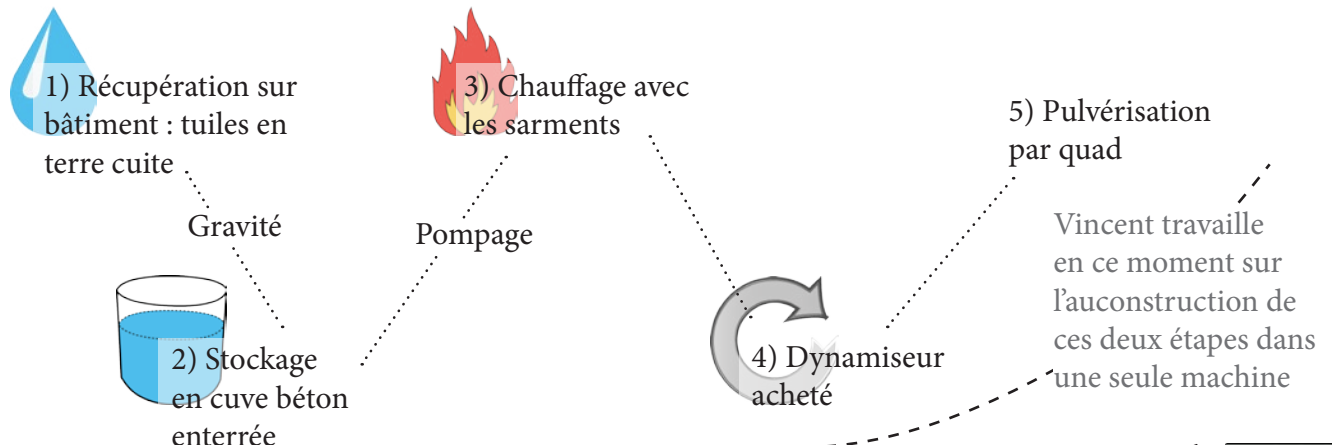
1) Récupération sur bâtiment : tuiles en terre cuite

Gravité

2) Stockage en cuve béton enterrée

Pompage

3) Chauffage avec les sarments

4) Dynamiseur acheté

5) Pulvérisation par quad

Vincent travaille en ce moment sur l'auconstruction de ces deux étapes dans une seule machine